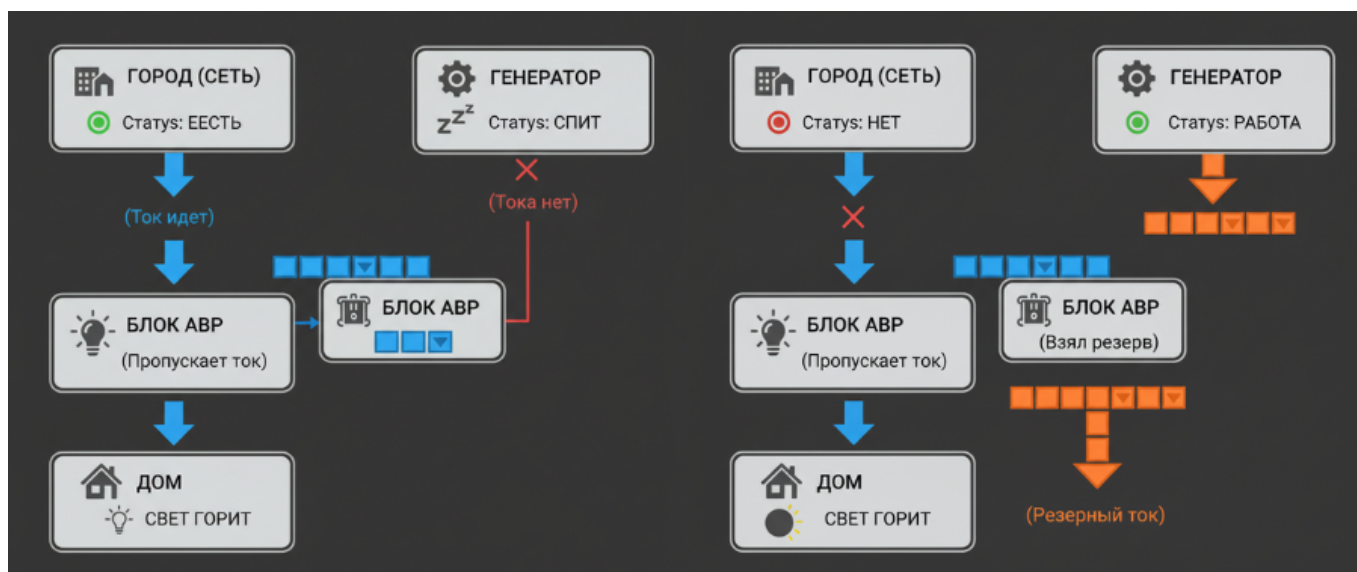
ГОРОД (СЕТЬ)
Статус: ЕЕСТЬ

ГЕНЕРАТОР
zzz Статус: СПИТ

(Ток идет)

(Тока нет)

БЛОК АВР
(Пропускает ток)

БЛОК АВР

ДОМ
СВЕТ ГОРИТ

ГОРОД (СЕТЬ)
Статус: НЕТ

ГЕНЕРАТОР
Статус: РАБОТА

БЛОК АВР
(Пропускает ток)

БЛОК АВР
(Взял резерв)

ДОМ
СВЕТ ГОРИТ

(Резерный ток)